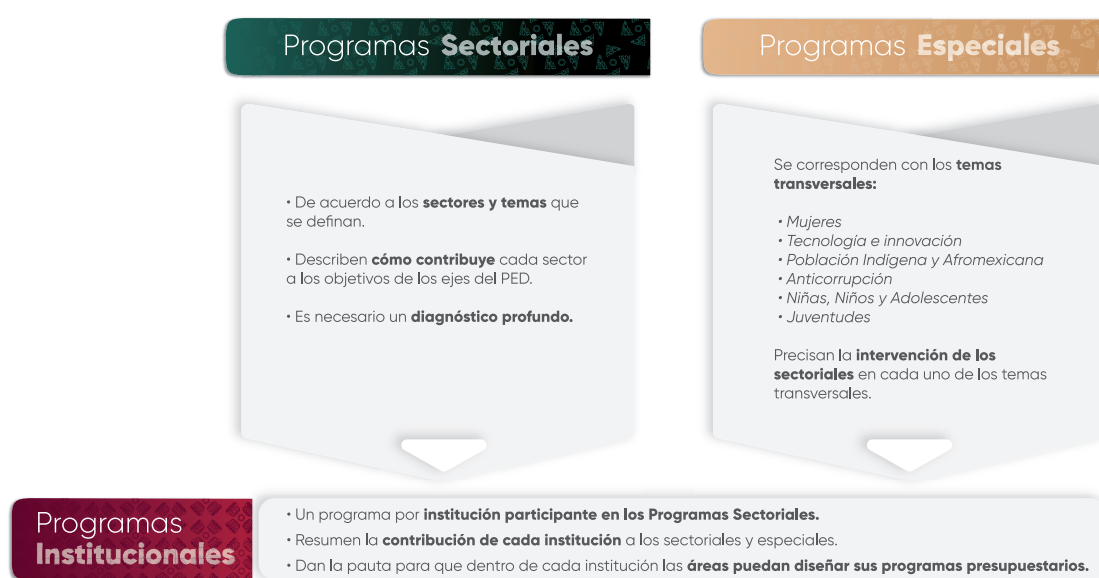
Programas **Sectoriales**

• De acuerdo a los **sectores y temas** que se definan.

• Describen **cómo contribuye** cada sector a los objetivos de los ejes del PED.

• Es necesario un **diagnóstico profundo.**

Programas **Especiales**

Se corresponden con los **temas transversales:**

• *Mujeres*
• *Tecnología e innovación*
• *Población Indígena y Afromexicana*
• *Anticorrupción*
• *Niñas, Niños y Adolescentes*
• *Juventudes*

Precisan la **intervención de los sectoriales** en cada uno de los temas transversales.

Programas **Institucionales**

• Un programa por **institución participante en los Programas Sectoriales.**
• Resumen la **contribución de cada institución** a los sectoriales y especiales.
• Dan la pauta para que dentro de cada institución las **áreas puedan diseñar sus programas presupuestarios.**